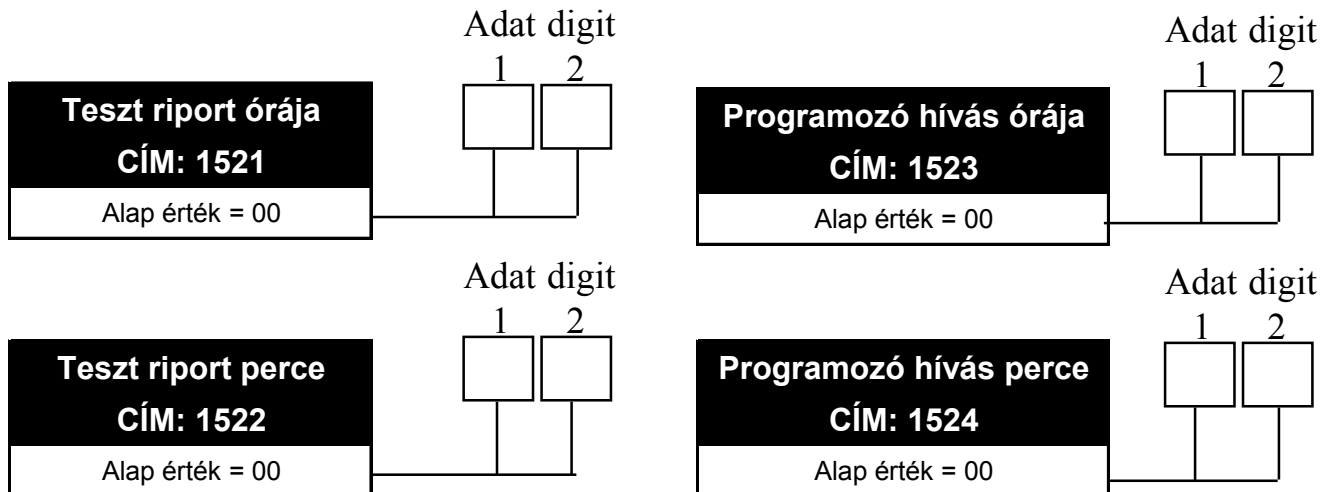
Adat digit
1 2

Teszt riport órája
CÍM: 1521
Alap érték = 00

Adat digit
1 2

Programozó hívás órája
CÍM: 1523
Alap érték = 00

Adat digit
1 2

Teszt riport perce
CÍM: 1522
Alap érték = 00

Adat digit
1 2

Programozó hívás perce
CÍM: 1524
Alap érték = 00